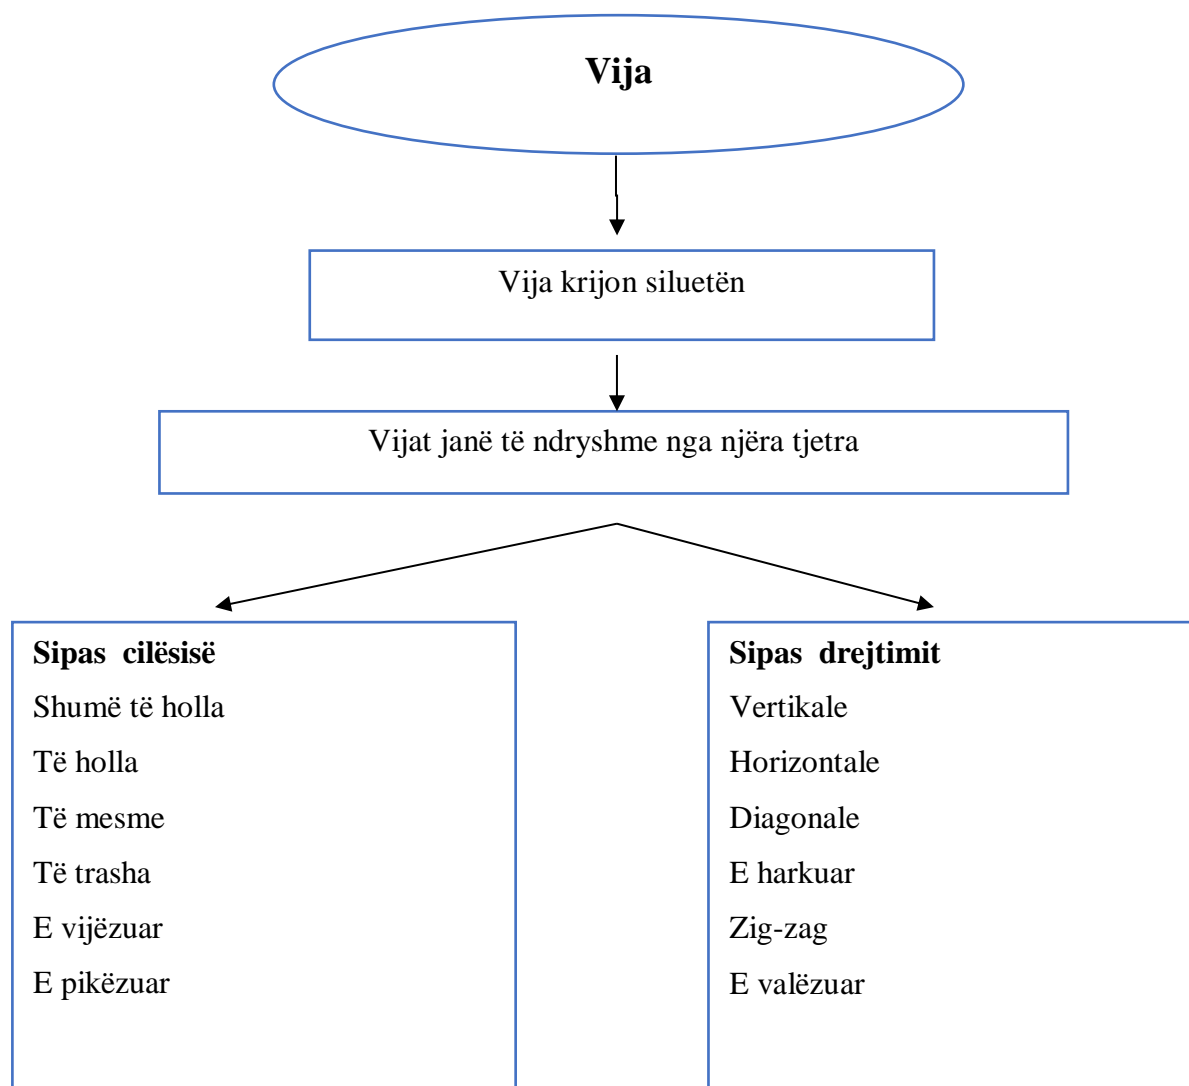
Vija

Vija krijon siluetën

Vijat janë të ndryshme nga njëra tjetra

Sipas cilësisë
Shumë të holla
Të holla
Të mesme
Të trasha
E vijëzuar
E pikëzuar

Sipas drejtimit
Vertikale
Horizontale
Diagonale
E harkuar
Zig-zag
E valëzuar